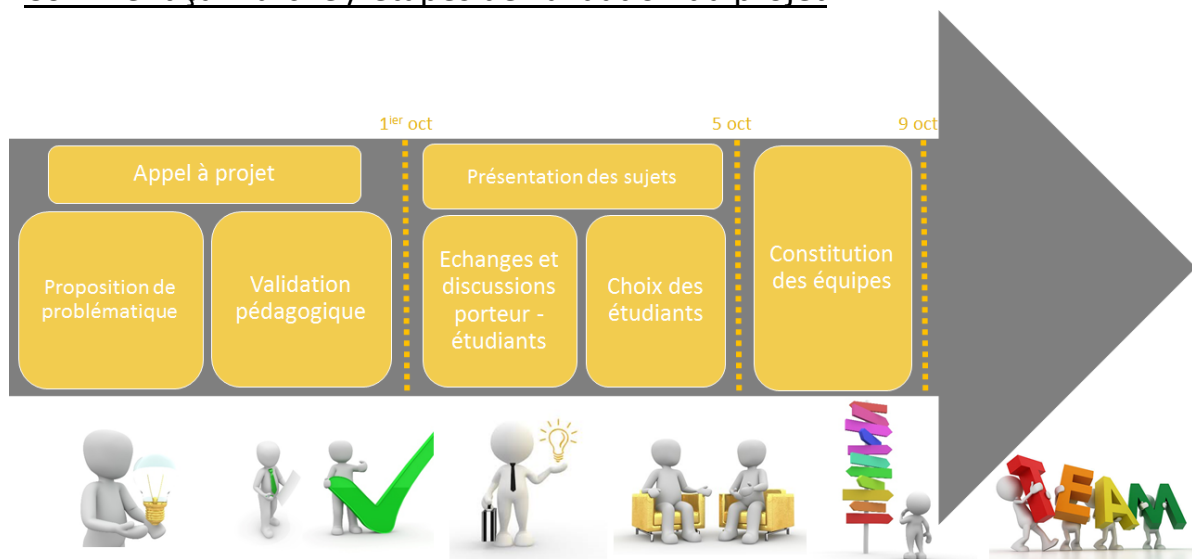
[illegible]

$1^{ier}$ oct

5 oct

9 oct

Appel à projet

Proposition de problématique

Validation pédagogique

Présentation des sujets

Echanges et discussions porteur - étudiants

Choix des étudiants

Constitution des équipes

TEAM